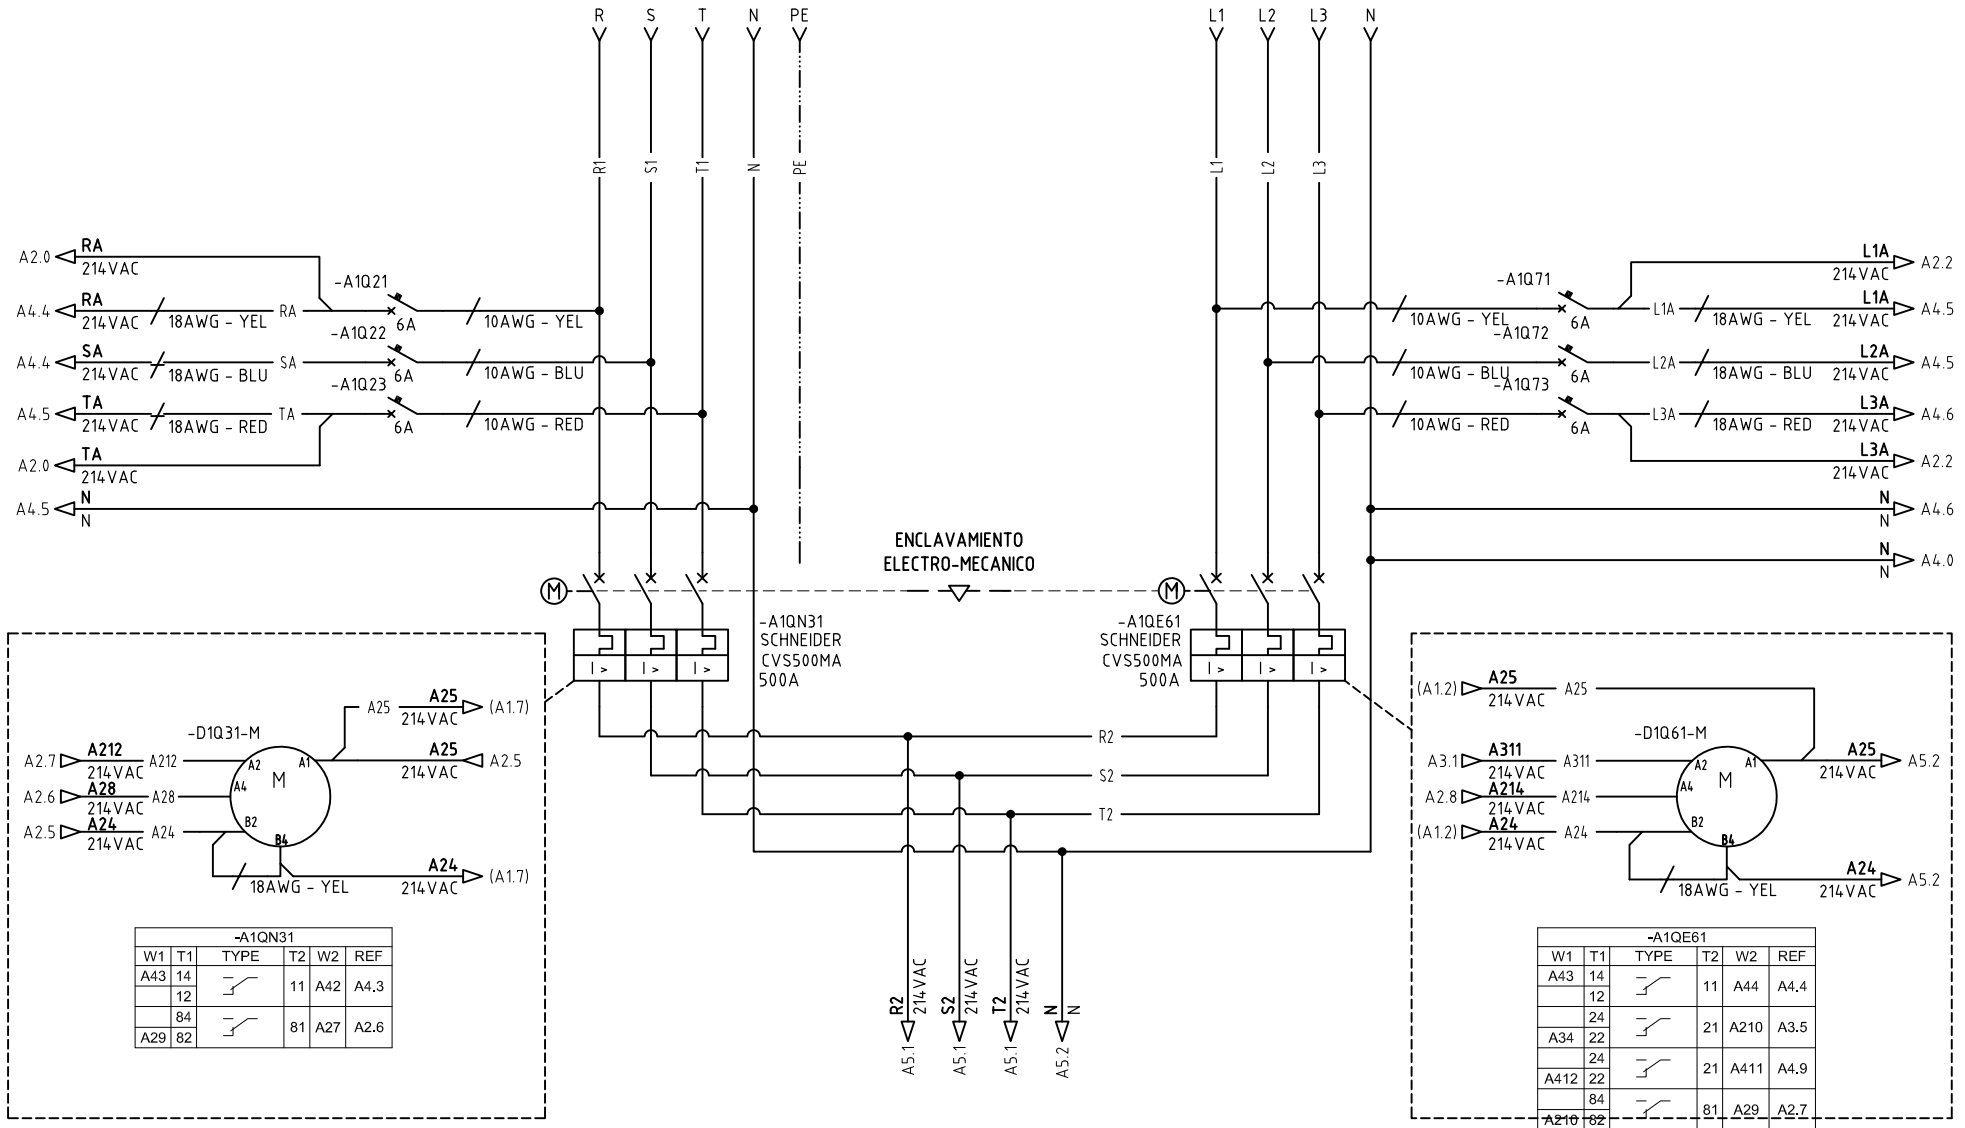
R S T N PE

L1 L2 L3 N

R1 S1 T1 N PE

L1 L2 L3

A2.0 RA 214VAC

A4.4 RA 214VAC 18AWG - YEL RA

-A1Q21 6A 10AWG - YEL

A4.4 SA 214VAC 18AWG - BLU SA

-A1Q22 6A 10AWG - BLU

A4.5 TA 214VAC 18AWG - RED TA

-A1Q23 6A 10AWG - RED

A2.0 TA 214VAC

A4.5 N N

-A1Q71 10AWG - YEL 6A L1A 18AWG - YEL

L1A 214VAC A2.2

L1A 214VAC A4.5

-A1Q72 10AWG - BLU 6A L2A 18AWG - BLU

L2A 214VAC A4.5

-A1Q73 10AWG - RED 6A L3A 18AWG - RED

L3A 214VAC A4.6

L3A 214VAC A2.2

N N A4.6

N N A4.0

ENCLAVAMIENTO ELECTRO-MECANICO

M

-A1QN31 SCHNEIDER CVS500MA 500A

M

-A1QE61 SCHNEIDER CVS500MA 500A

I> I> I> I> I> I>

-D1Q31-M

A25 A25 214VAC (A1.7)

A2.7 A212 214VAC A212 A2 A1

A25 214VAC A2.5

A4 M

A2.6 A28 214VAC A28

A2.5 A24 214VAC A24 B2 B4

A24 214VAC (A1.7)

18AWG - YEL

R2 S2 T2

-D1Q61-M

(A1.2) A25 214VAC A25

A3.1 A311 214VAC A311 A2 A1

A25 214VAC A5.2

A2.8 A214 214VAC A214 A4 M

(A1.2) A24 214VAC A24 B2 B4

A24 214VAC A5.2

18AWG - YEL

| -A1QN31 | | | | | |
|---|---|---|---|---|---|
| W1 | T1 | TYPE | T2 | W2 | REF |
| A43 | 14 | | 11 | A42 | A4.3 |
| | 12 | | | | |
| | 84 | | 81 | A27 | A2.6 |
| A29 | 82 | | | | |

R2 214VAC A5.1

S2 214VAC A5.1

T2 214VAC A5.1

N N A5.2

| -A1QE61 | | | | | |
|---|---|---|---|---|---|
| W1 | T1 | TYPE | T2 | W2 | REF |
| A43 | 14 | | 11 | A44 | A4.4 |
| | 12 | | | | |
| | 24 | | 21 | A210 | A3.5 |
| A34 | 22 | | | | |
| | 24 | | 21 | A411 | A4.9 |
| A412 | 22 | | | | |
| | 84 | | 81 | A29 | A2.7 |
| A210 | 82 | | | | |